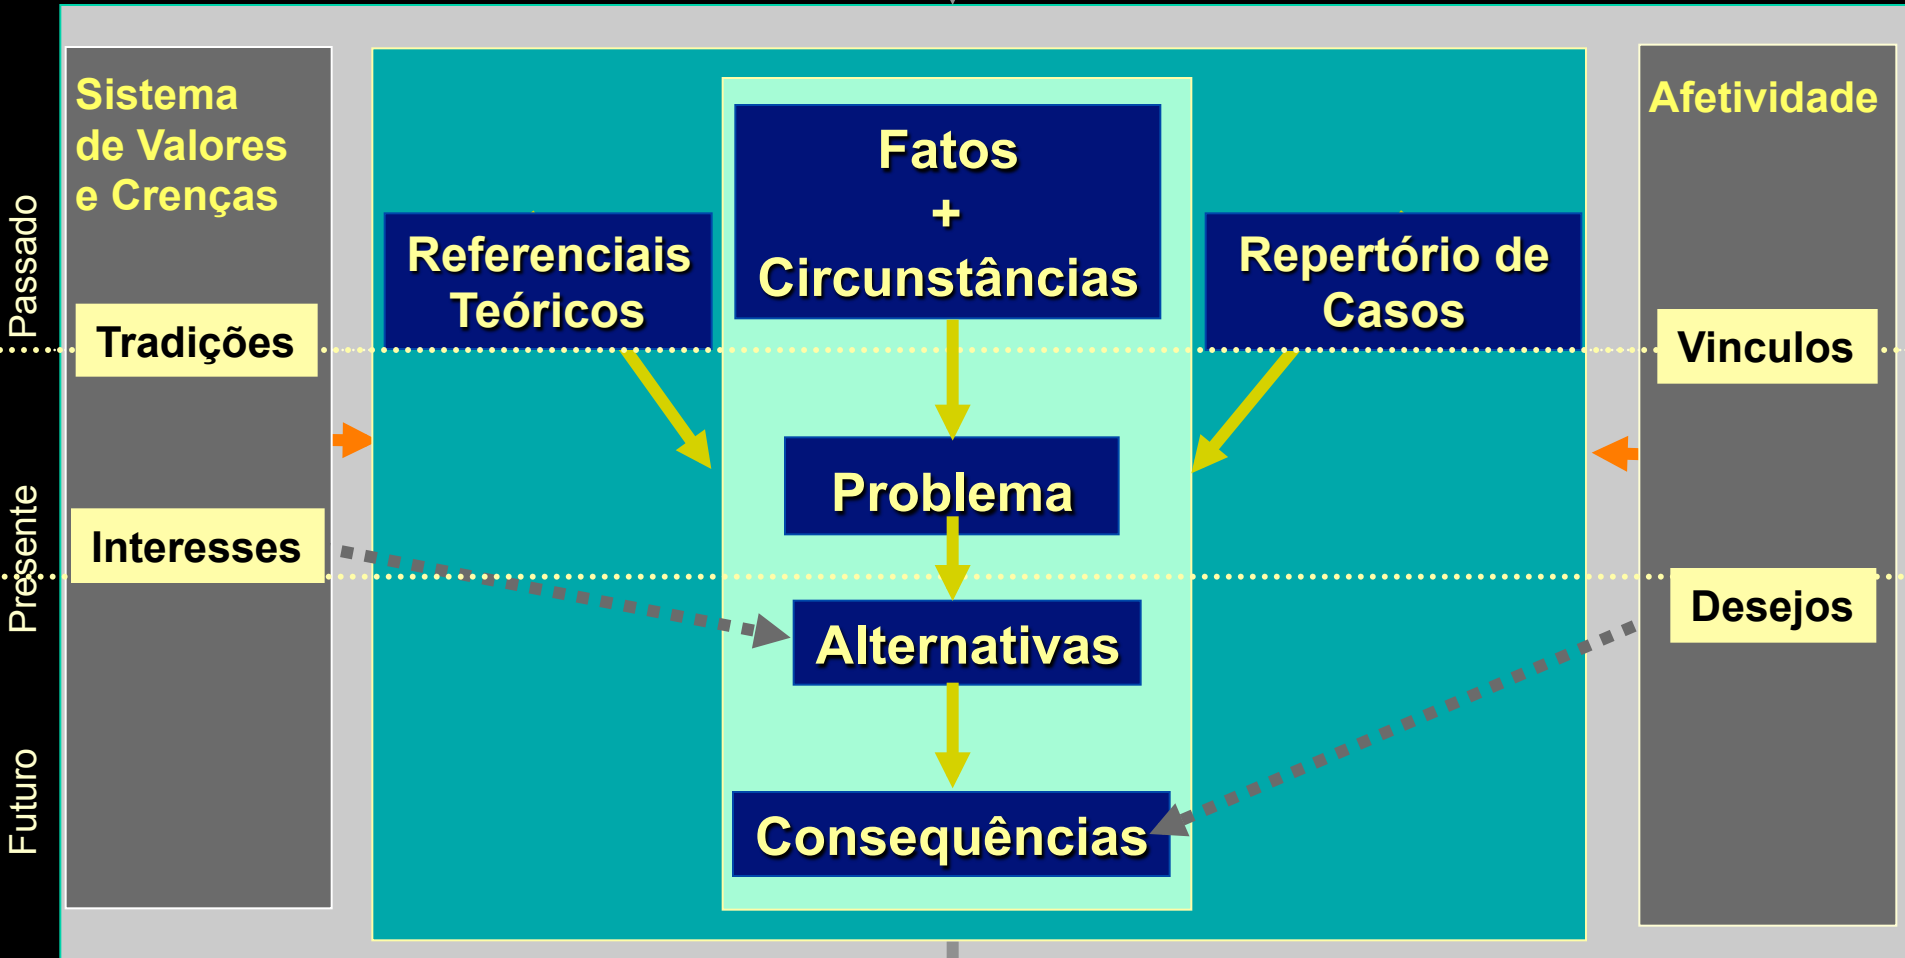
Passado

Presente

Futuro

Sistema de Valores e Crenças

Tradições

Interesses

Referenciais Teóricos

Fatos + Circunstâncias

Problema

Alternativas

Consequências

Repertório de Casos

Afetividade

Vinculos

Desejos